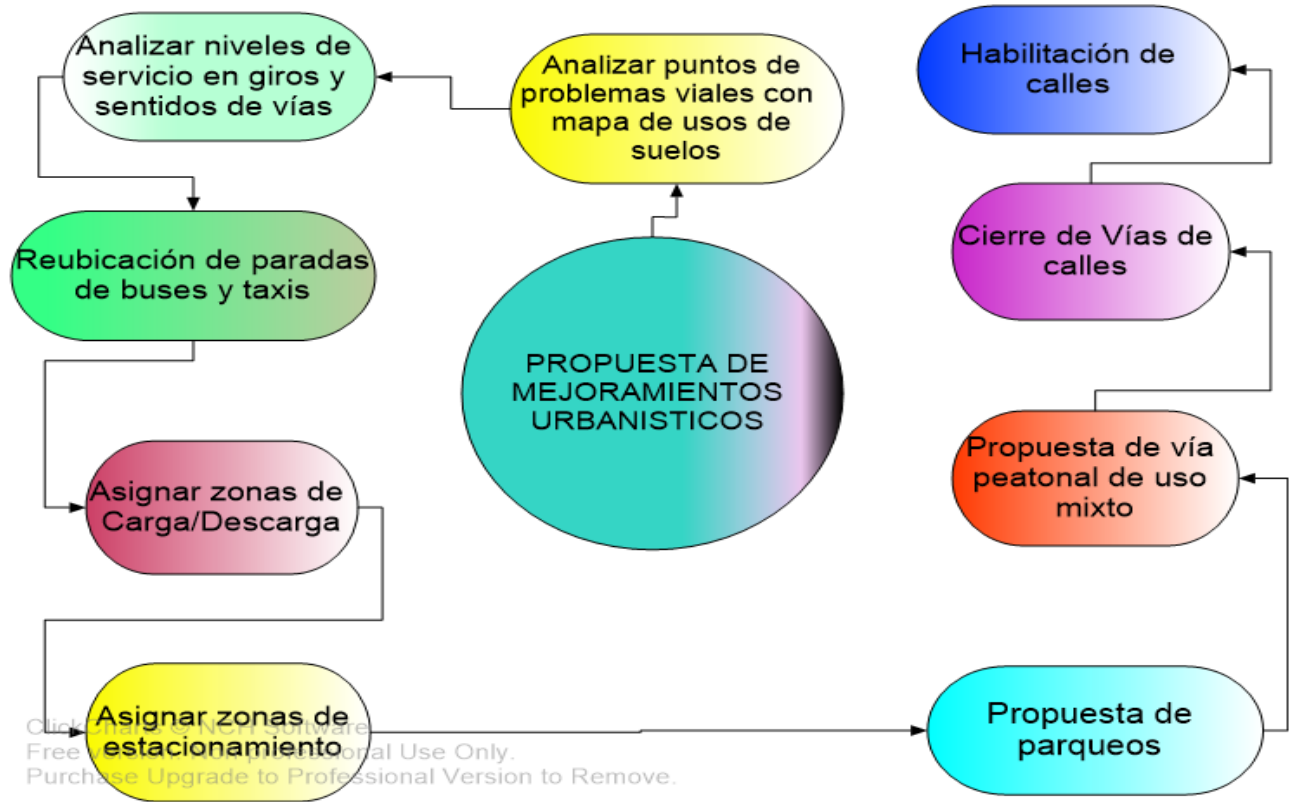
Analizar niveles de servicio en giros y sentidos de vías

Analizar puntos de problemas viales con mapa de usos de suelos

Habilitación de calles

Reubicación de paradas de buses y taxis

Cierre de Vías de calles

PROPUESTA DE MEJORAMIENTOS URBANISTICOS

Propuesta de vía peatonal de uso mixto

Asignar zonas de Carga/Descarga

Asignar zonas de estacionamiento

Propuesta de parqueos

ClickCharts © NCH Software
Free Version. Non-professional Use Only.
Purchase Upgrade to Professional Version to Remove.